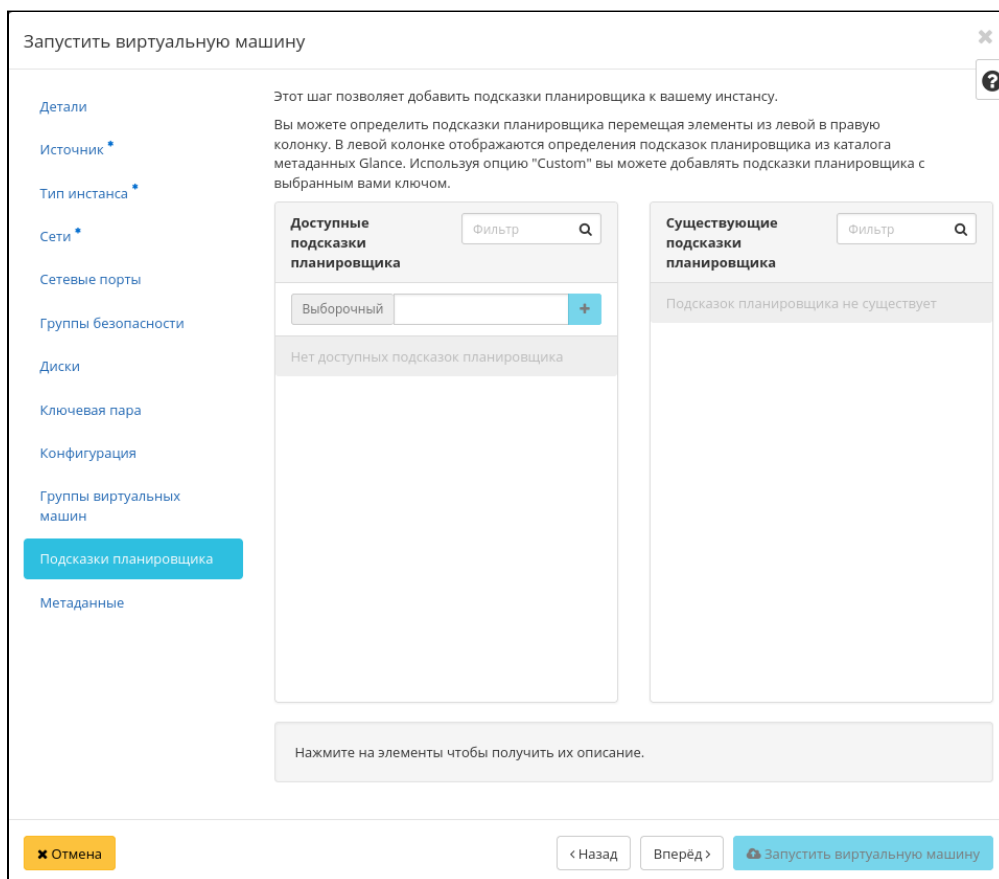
Запустить виртуальную машину

×

?

Детали

Источник *

Тип инстанса *

Сети *

Сетевые порты

Группы безопасности

Диски

Ключевая пара

Конфигурация

Группы виртуальных машин

Подсказки планировщика

Метаданные

Этот шаг позволяет добавить подсказки планировщика к вашему инстансу.

Вы можете определить подсказки планировщика перемещая элементы из левой в правую колонку. В левой колонке отображаются определения подсказок планировщика из каталога метаданных Glance. Используя опцию "Custom" вы можете добавлять подсказки планировщика с выбранным вами ключом.

Доступные подсказки планировщика

Фильтр

Выборочный

+

Нет доступных подсказок планировщика

Существующие подсказки планировщика

Фильтр

Подсказок планировщика не существует

Нажмите на элементы чтобы получить их описание.

✖ Отмена

‹ Назад

Вперёд ›

Запустить виртуальную машину